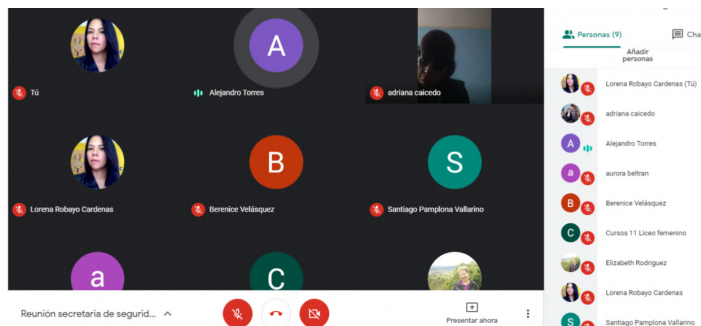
A

Tú

Alejandro Torres

adriana caicedo

B

S

Lorena Robayo Cardenas

Berenice Velásquez

Santiago Pamplona Vallarino

a

C

Reunión secretaria de segurid...

Presentar ahora

Personas (9)

Cha

Añadir personas

Lorena Robayo Cardenas (Tú)

adriana caicedo

A

Alejandro Torres

a

aurora beltran

B

Berenice Velásquez

C

Cursos 11 Liceo femenino

Elizabeth Rodriguez

Lorena Robayo Cardenas

S

Santiago Pamplona Vallarino